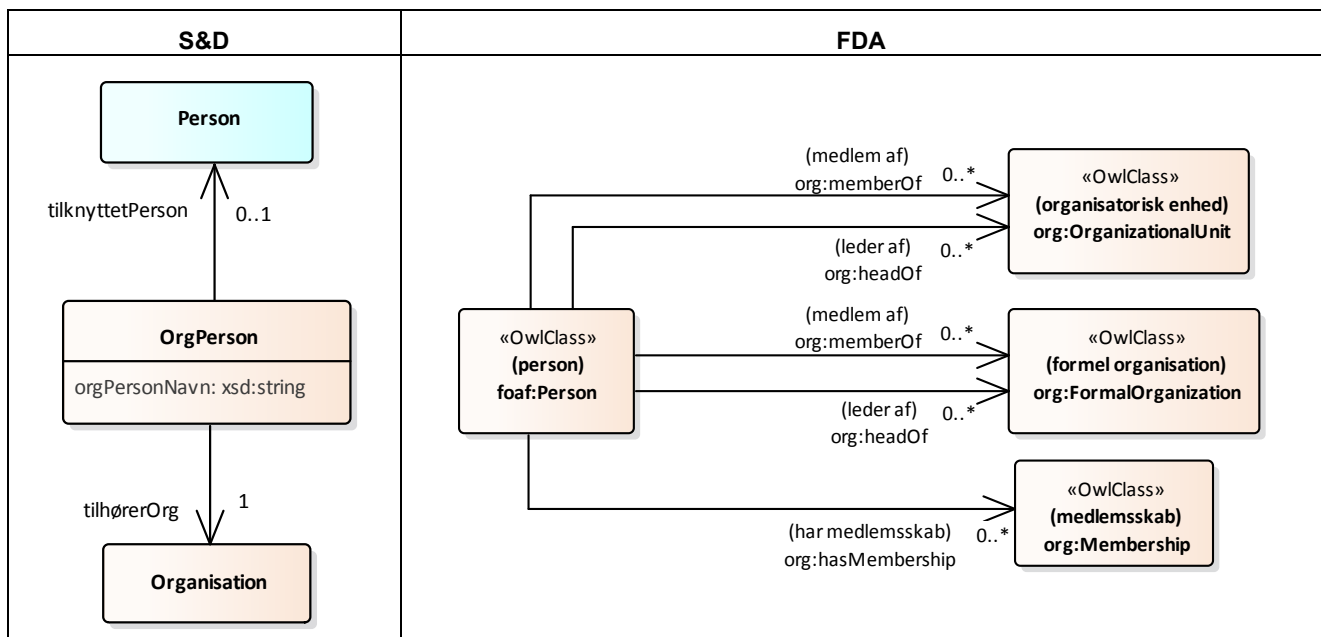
| S&D | FDA |
|---|---|
| Person<br>tilknyttetPerson 0..1<br>OrgPerson<br>orgPersonNavn: xsd:string<br>tilhørerOrg 1<br>Organisation | (medlem af) org:memberOf 0..\*<br>«OwlClass» (organisatorisk enhed) org:OrganizationalUnit<br>(leder af) org:headOf 0..\*<br>«OwlClass» (person) foaf:Person<br>(medlem af) org:memberOf 0..\*<br>«OwlClass» (formel organisation) org:FormalOrganization<br>(leder af) org:headOf 0..\*<br>«OwlClass» (medlemsskab) org:Membership<br>(har medlemsskab) org:hasMembership 0..\* |